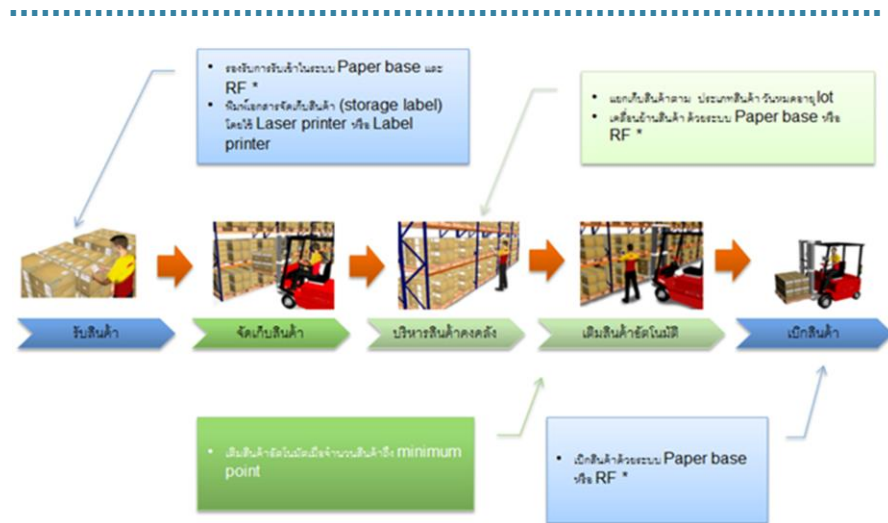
- รองรับการรับเข้าในระบบ Paper base และ RF *
- พิมพ์เอกสารจัดเก็บสินค้า (storage label) โดยใช้ Laser printer หรือ Label printer

- แยกเก็บสินค้าตาม ประเภทสินค้า วันหมดอายุ lot
- เคลื่อนย้ายสินค้า ด้วยระบบ Paper base หรือ RF *

รับสินค้า

จัดเก็บสินค้า

บริหารสินค้าคงคลัง

เติมสินค้าอัตโนมัติ

เบิกสินค้า

- เติมสินค้าอัตโนมัติเมื่อจำนวนสินค้าถึง minimum point

- เบิกสินค้าด้วยระบบ Paper base หรือ RF *